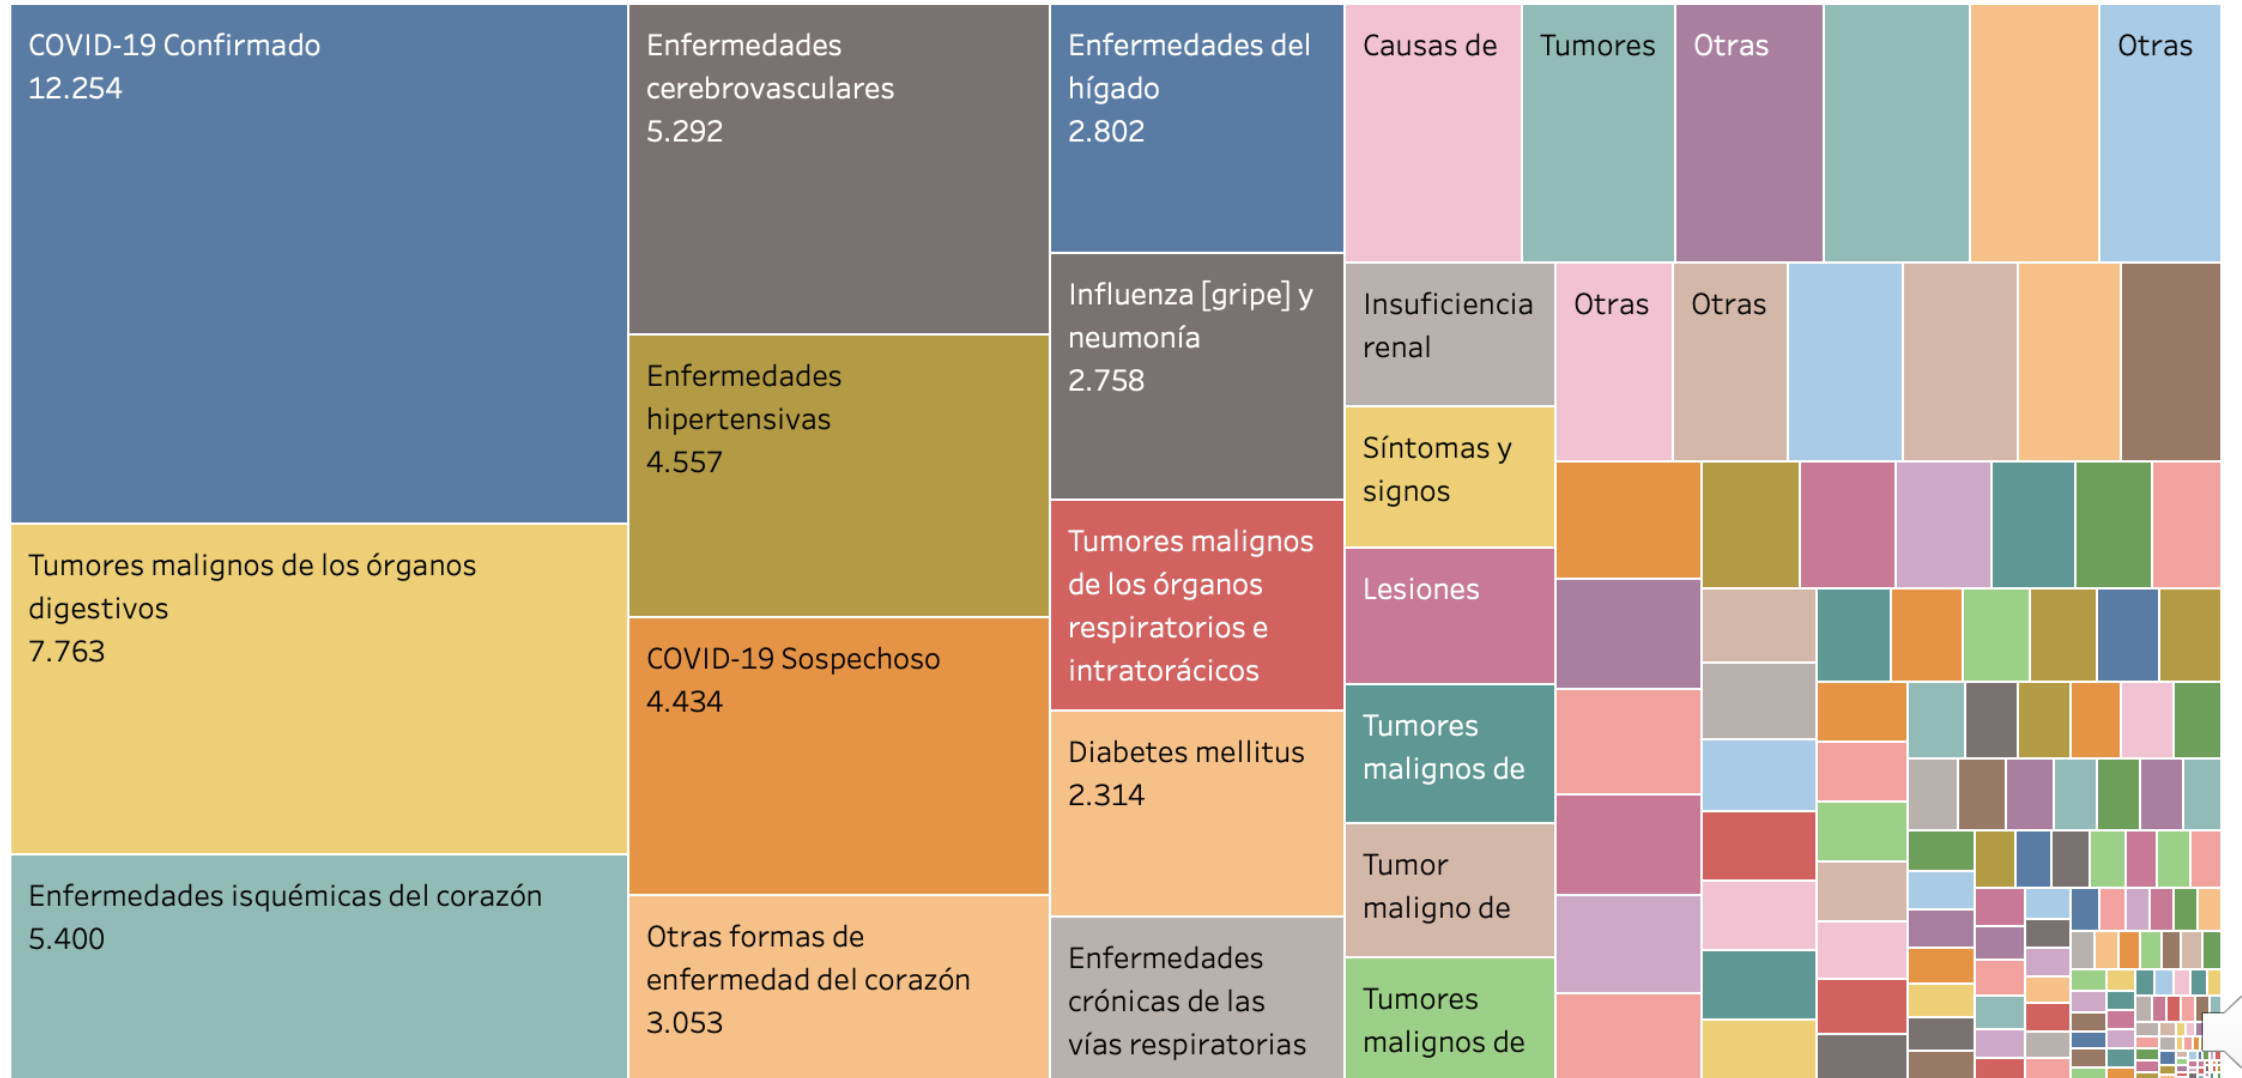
COVID-19 Confirmado
12.254

Tumores malignos de los órganos digestivos
7.763

Enfermedades isquémicas del corazón
5.400

Enfermedades cerebrovasculares
5.292

Enfermedades hipertensivas
4.557

COVID-19 Sospechoso
4.434

Otras formas de enfermedad del corazón
3.053

Enfermedades del hígado
2.802

Influenza [gripe] y neumonía
2.758

Tumores malignos de los órganos respiratorios e intratorácicos

Diabetes mellitus
2.314

Enfermedades crónicas de las vías respiratorias

Causas de

Tumores

Otras

Otras

Insuficiencia renal

Otras

Otras

Síntomas y signos

Lesiones

Tumores malignos de

Tumor maligno de

Tumores malignos de